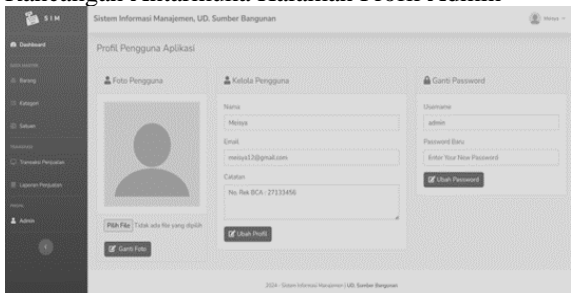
Rancangan Antarmuka Halaman Profil Admin

SIM

Sistem Informasi Manajemen, UD. Sumber Bangunan

Mesya

Dashboard

Barang

Kategori

Satuan

Transaksi Penjualan

Laporan Penjualan

Admin

Profil Pengguna Aplikasi

Foto Pengguna

Pilih File Tidak ada file yang dipilih

Ganti Foto

Kelola Pengguna

Nama

Mesya

Email

mesya12@gmail.com

Catatan

No. Rek BCA : 27133456

Ubah Profil

Ganti Password

Username

admin

Password Baru

Enter Your New Password

Ubah Password

2024 - Sistem Informasi Manajemen | UD. Sumber Bangunan